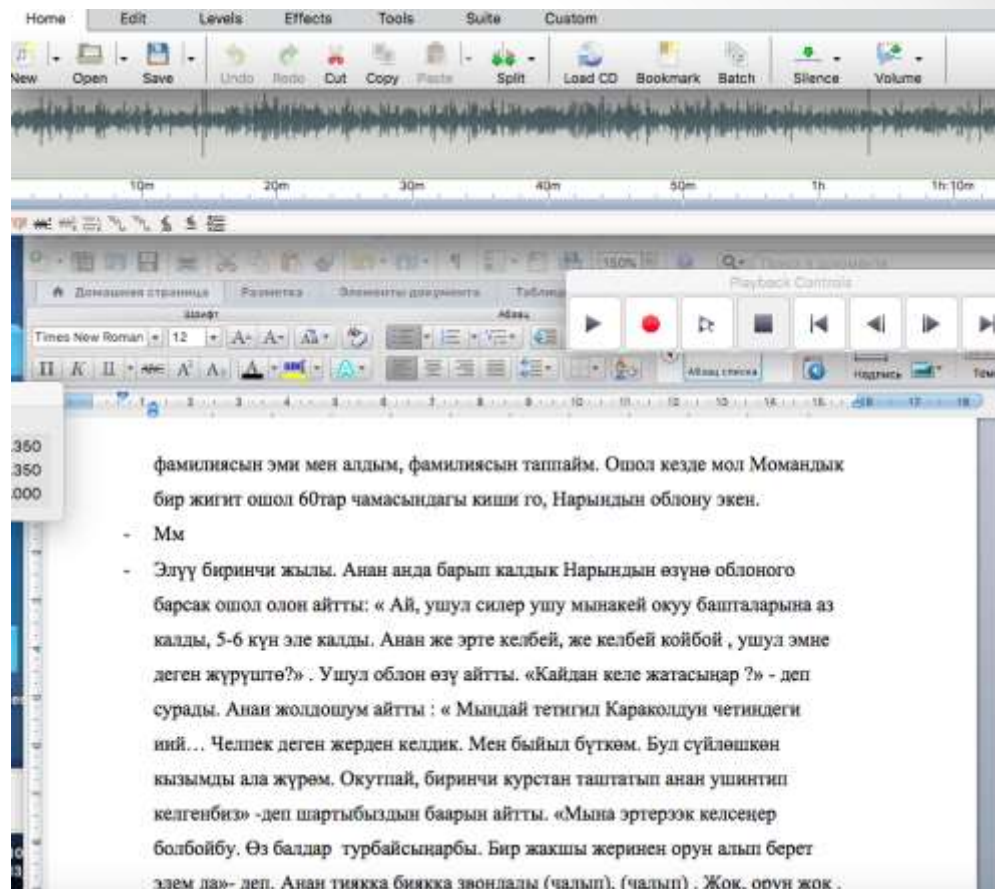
Home Edit Levels Effects Tools Suite Custom

New Open Save Undo Redo Cut Copy Paste Split Load CD Bookmark Batch Silence Volume

10m 20m 30m 40m 50m 1h 1h:10m

Playback Controls

Домашняя страница Разметка Элементы документа Таблица

Шрифт Абзац

Times New Roman 12

150%

Абзац списка Надпись

.350
.350
.000

фамилиясын эми мен алдым, фамилиясын таппайм. Ошол кезде мол Момандык бир жигит ошол 60тар чамасындагы киши го, Нарындын облону экен.

- Мм

- Элүү биринчи жылы. Анан анда барып калдык Нарындын өзүнө облоного барсак ошол олон айтты: « Ай, ушул силер ушу мынакей окуу башталарына аз калды, 5-6 күн эле калды. Анан же эрте келбей, же келбей койбой , ушул эмне деген жүрүштө?» . Ушул облон өзү айтты. «Кайдан келе жатасыңар ?» - деп сурады. Анан жолдошум айтты : « Мындай тетигил Караколдун четиндеги ний… Челпек деген жерден келдик. Мен быйыл бүткөм. Бул сүйлөшкөн кызымды ала жүрөм. Окутпай, биринчи курстан таштатып анан ушинтип келгенбиз» -деп шартыбыздын баарын айтты. «Мына эртерээк келсеңер болбойбу. Өз балдар турбайсыңарбы. Бир жакшы жеринен орун алып берет элем да»- деп. Анан тиякка биякка звондады (чалып), (чалып) . Жок, орун жок .